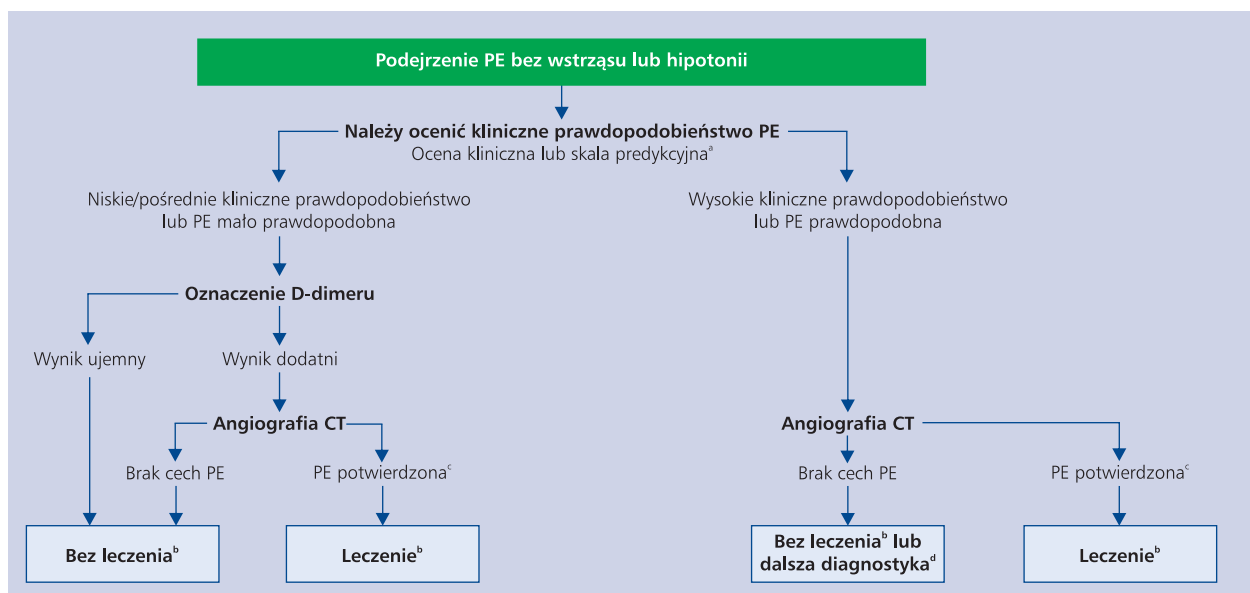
Podejrzenie PE bez wstrząsu lub hipotonii

Należy ocenić kliniczne prawdopodobieństwo PE
Ocena kliniczna lub skala predykcyjna$^{a}$

Niskie/pośrednie kliniczne prawdopodobieństwo lub PE mało prawdopodobna

Wysokie kliniczne prawdopodobieństwo lub PE prawdopodobna

Oznaczenie D-dimeru

Wynik ujemny

Wynik dodatni

Angiografia CT

Brak cech PE

PE potwierdzona$^{c}$

Bez leczenia$^{b}$

Leczenie$^{b}$

Angiografia CT

Brak cech PE

PE potwierdzona$^{c}$

Bez leczenia$^{b}$ lub dalsza diagnostyka$^{d}$

Leczenie$^{b}$